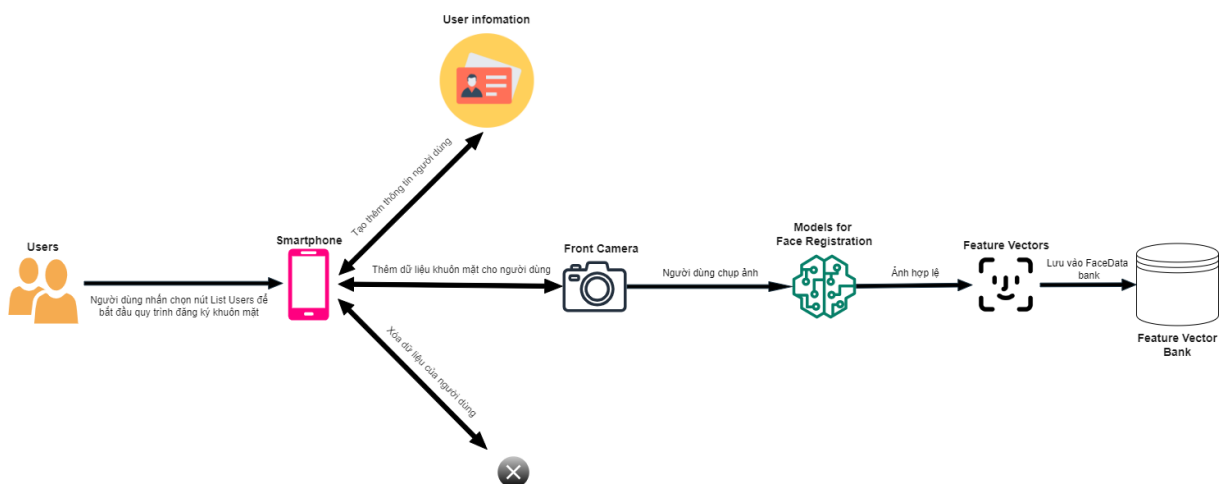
User infomation

Tạo thêm thông tin người dùng

Users

Người dùng nhấn chọn nút List Users để bắt đầu quy trình đăng ký khuôn mặt

Smartphone

Thêm dữ liệu khuôn mặt cho người dùng

Xóa dữ liệu của người dùng

Front Camera

Người dùng chụp ảnh

Models for Face Registration

Ảnh hợp lệ

Feature Vectors

Lưu vào FaceData bank

Feature Vector Bank